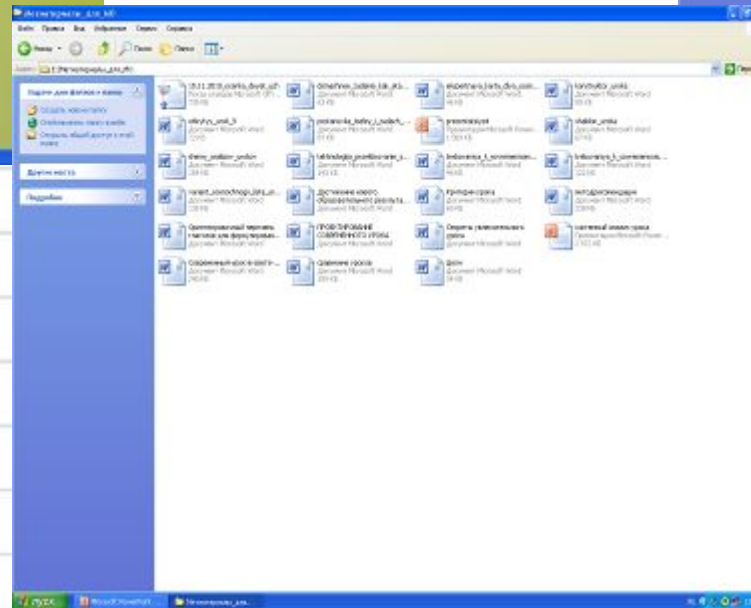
Метоматериалы_для_МО

Файл Правка Вид Избранное Сервис Справка

Назад Поиск Папки

Адрес E:\Метоматериалы_для_МО

Задачи для файлов и папок
Создать новую папку
Опубликовать папку в вебе
Открыть общий доступ к этой папке

Другие места

Подробно

15.11.2010_ocenka_dlya_ucheb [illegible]
Папка сжатых Microsoft Office
778 КБ

dmachnee_zadanie_kak_sh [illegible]
Документ Microsoft Word
43 КБ

ekspertnaya_karta_dlya_ocen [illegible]
Документ Microsoft Word
46 КБ

konstruktor_uroka
Документ Microsoft Word
85 КБ

otkrytyy_urok_5
Документ Microsoft Word
72 КБ

pamyatka_kak_izbezhat_oshib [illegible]
Документ Microsoft Word
61 КБ

prezentaciya
Презентация Microsoft PowerPoint
1 300 КБ

shablon_uroka
Документ Microsoft Word
48 КБ

shema_analiza_uroka
Документ Microsoft Word
39 КБ

tekhnologiya_proektirovaniya_s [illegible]
Документ Microsoft Word
145 КБ

trebovaniya_k_sovremennom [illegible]
Документ Microsoft Word
46 КБ

trebovaniya_k_sovremennomu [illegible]
Документ Microsoft Word
122 КБ

variant_konspekta_uroka_po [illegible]
Документ Microsoft Word
38 КБ

Достижение нового образовательного результата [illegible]
Документ Microsoft Word

Критерии урока
Документ Microsoft Word
45 КБ

методрекомендации
Документ Microsoft Word
23 КБ

Ориентировочный перечень глаголов для формулировки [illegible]
Документ Microsoft Word

ПРОЕКТИРОВАНИЕ СОВРЕМЕННОГО УРОКА
Документ Microsoft Word

Секреты увлекательного урока
Документ Microsoft Word

системный анализ урока
Презентация Microsoft PowerPoint
2 022 КБ

Современный урок в школе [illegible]
Документ Microsoft Word
24 КБ

Сравнение уроков
Документ Microsoft Word
39 КБ

фгос
Документ Microsoft Word
34 КБ

пуск Microsoft PowerPoint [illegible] Метоматериалы_для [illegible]